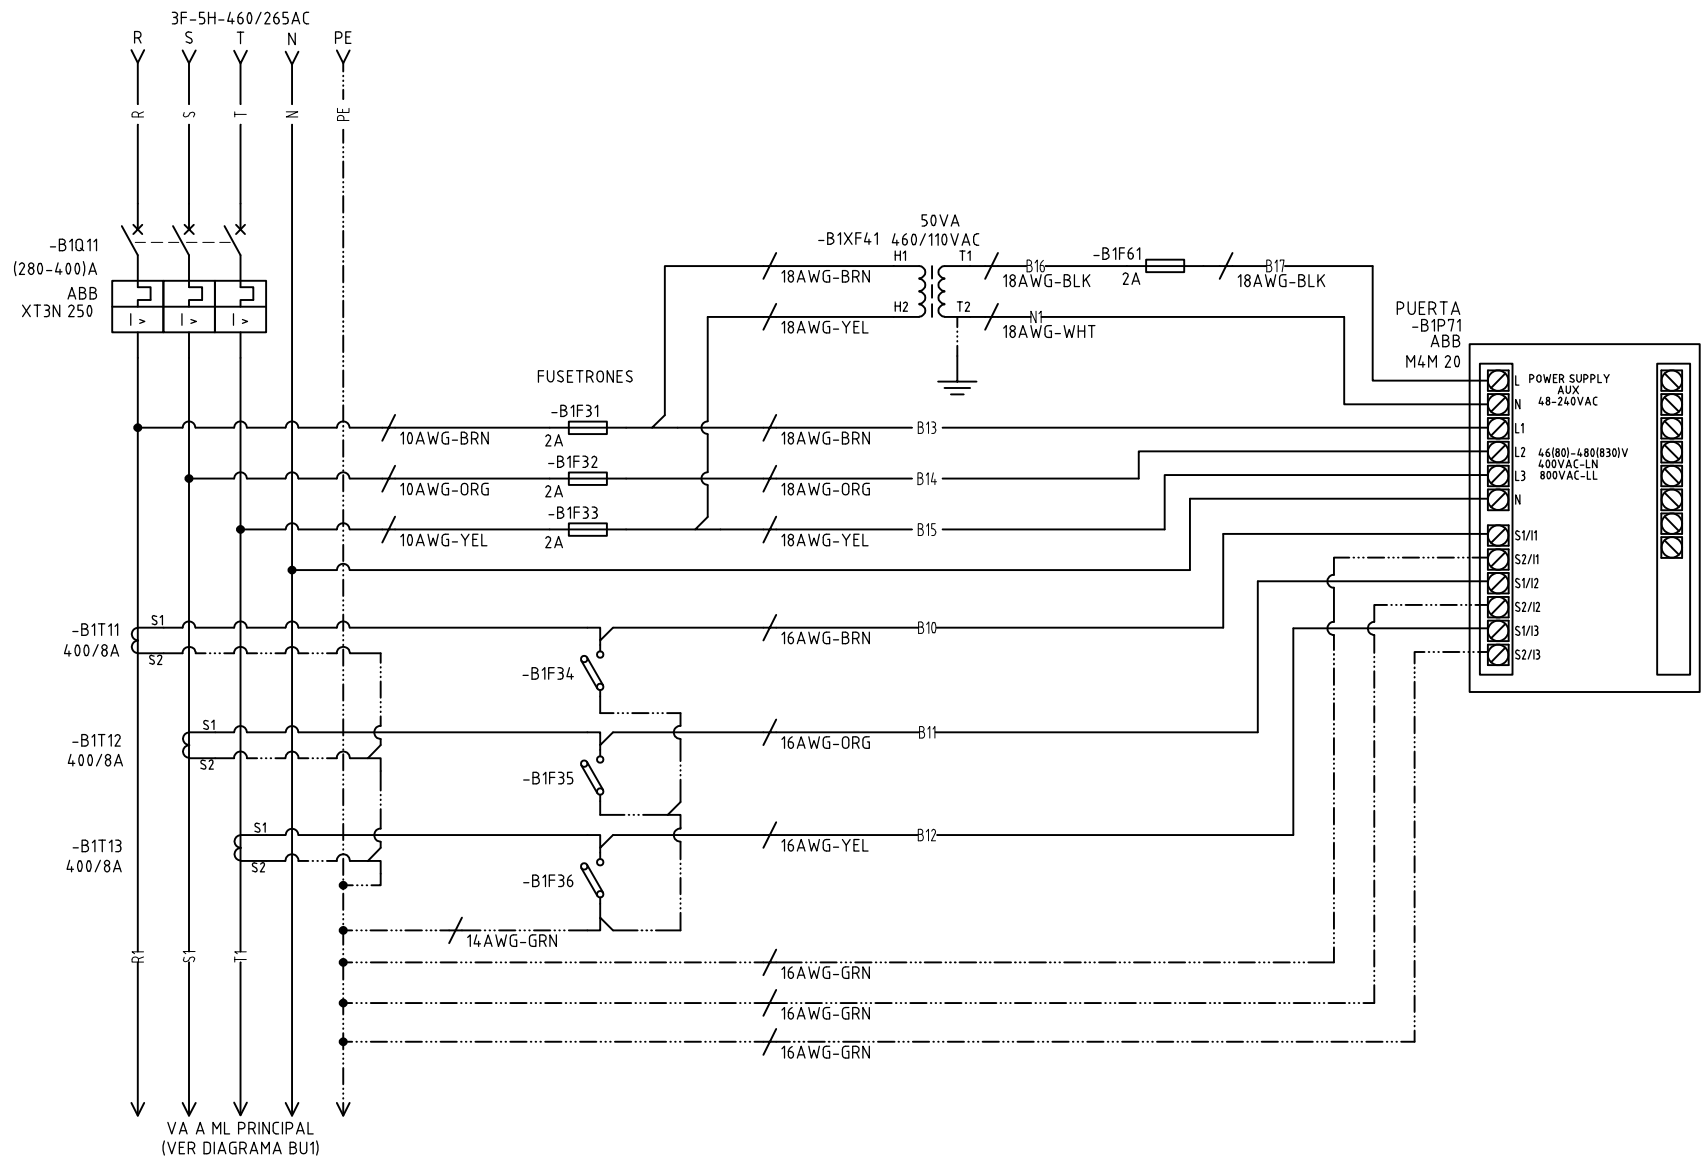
3F-5H-460/265AC
R S T N PE

R S T N PE

-B1Q11
(280-400)A
ABB
XT3N 250

I > I > I >

-B1XF41
50VA
460/110VAC
H1 T1
H2 T2
18AWG-BRN
18AWG-YEL
B16
18AWG-BLK
-B1F61
2A
B17
18AWG-BLK
N1
18AWG-WHT

PUERTA
-B1P71
ABB
M4M 20

POWER SUPPLY
AUX
48-240VAC
L
N
L1
L2
L3
N
46(80)-480(830)V
400VAC-LN
800VAC-LL
S1/I1
S2/I1
S1/I2
S2/I2
S1/I3
S2/I3

FUSETRONES
-B1F31
2A
10AWG-BRN
18AWG-BRN
B13
-B1F32
2A
10AWG-ORG
18AWG-ORG
B14
-B1F33
2A
10AWG-YEL
18AWG-YEL
B15

-B1T11
400/8A
S1
S2
16AWG-BRN
B10
-B1F34

-B1T12
400/8A
S1
S2
16AWG-ORG
B11
-B1F35

-B1T13
400/8A
S1
S2
16AWG-YEL
B12
-B1F36

14AWG-GRN
16AWG-GRN
16AWG-GRN
16AWG-GRN

R1 S1 T1

VA A ML PRINCIPAL
(VER DIAGRAMA BU1)